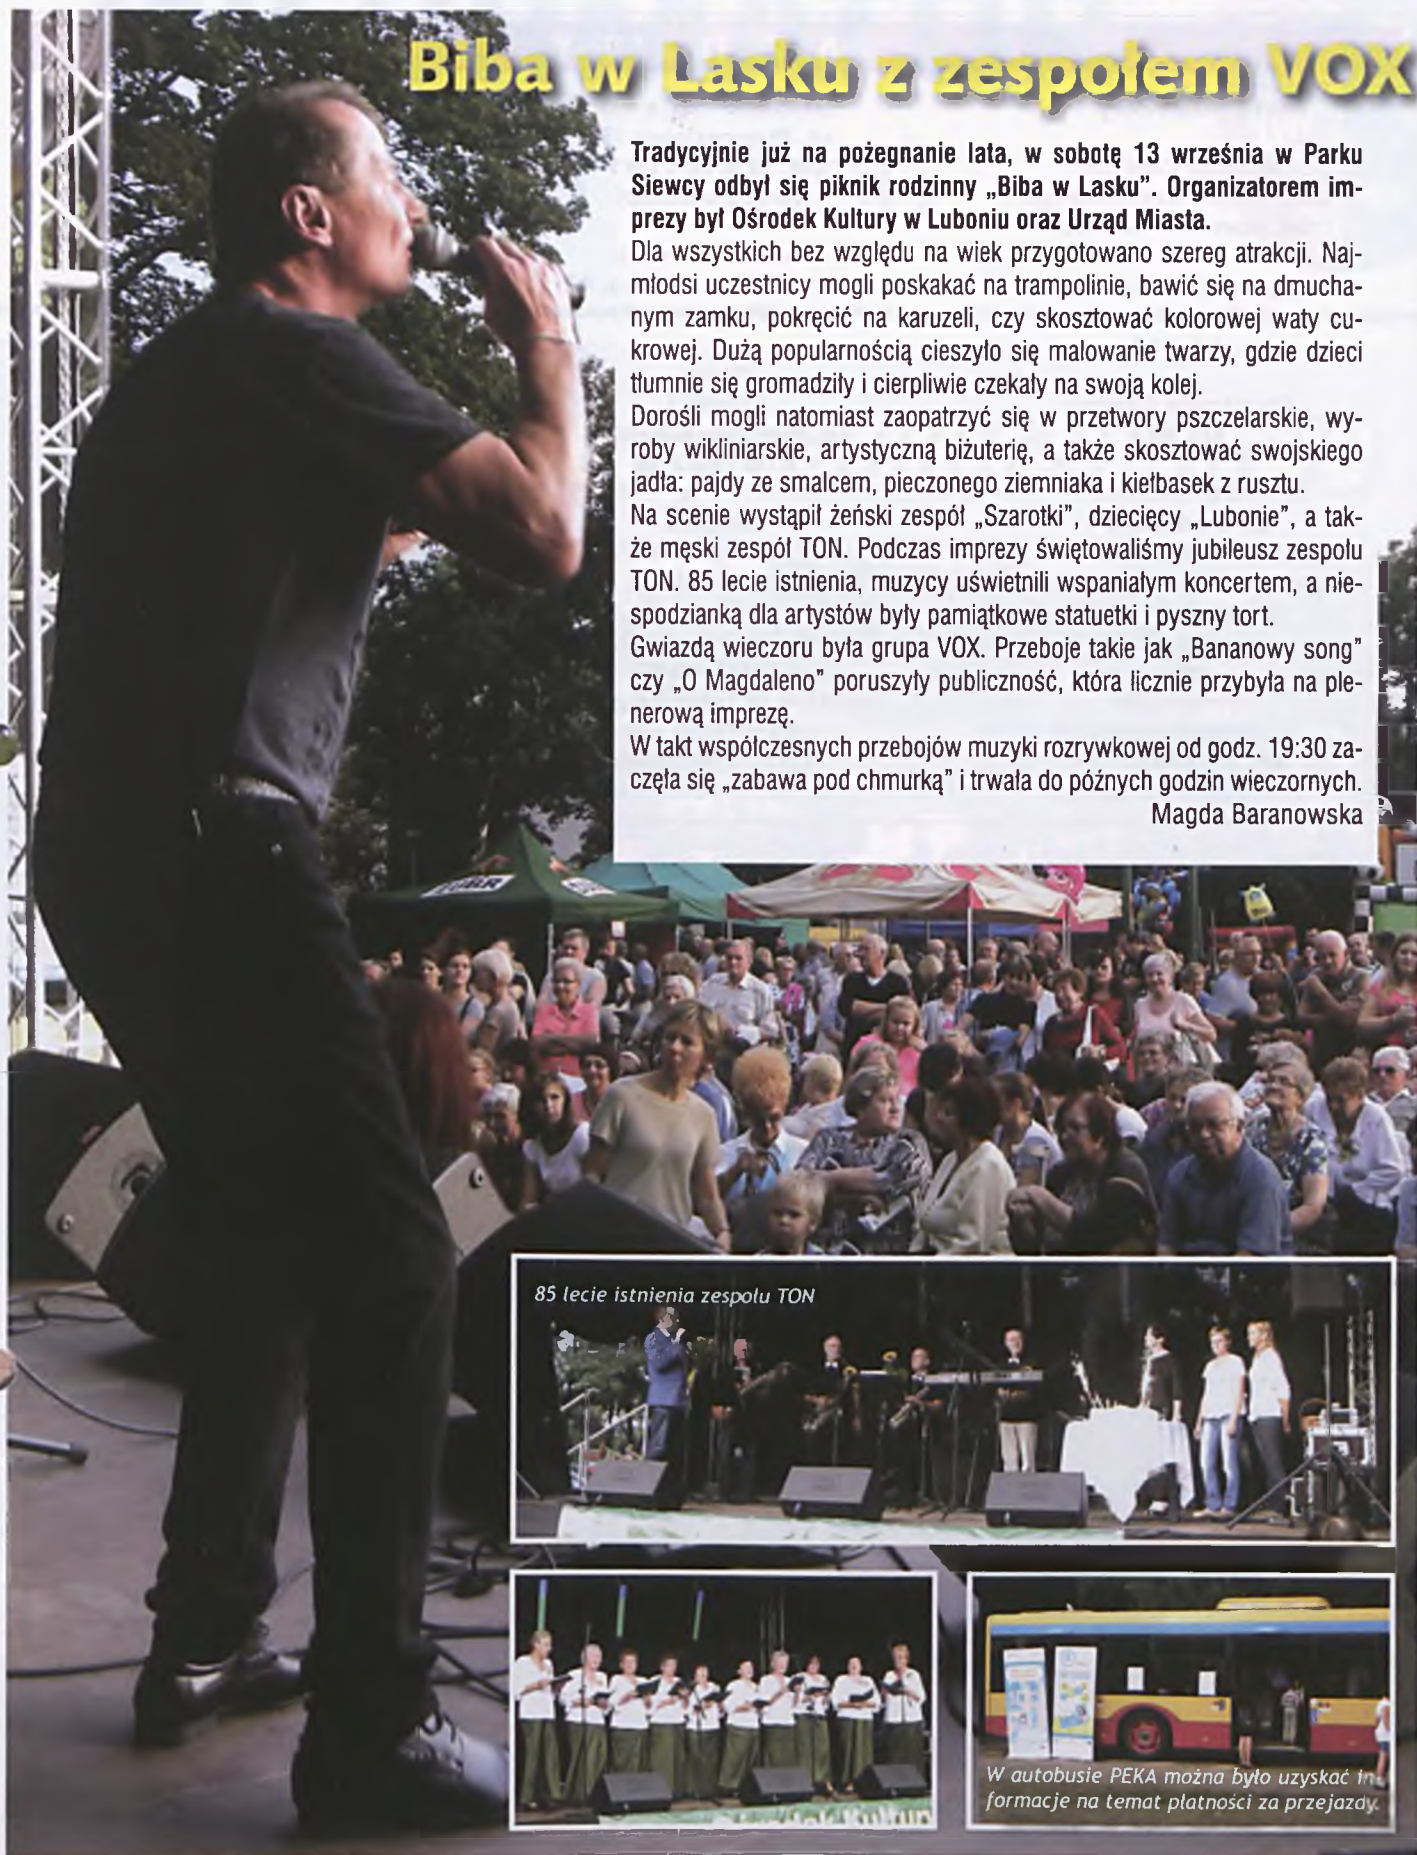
Biba w Lasku z zespołem VOX

Tradycyjnie już na pożegnanie lata, w sobotę 13 września w Parku Siewcy odbył się piknik rodzinny „Biba w Lasku". Organizatorem imprezy był Ośrodek Kultury w Luboniu oraz Urząd Miasta.
Dla wszystkich bez względu na wiek przygotowano szereg atrakcji. Najmłodsi uczestnicy mogli poskakać na trampolinie, bawić się na dmuchanym zamku, pokręcić na karuzeli, czy skosztować kolorowej waty cukrowej. Dużą popularnością cieszyło się malowanie twarzy, gdzie dzieci tłumnie się gromadziły i cierpliwie czekały na swoją kolej.
Dorośli mogli natomiast zaopatrzyć się w przetwory pszczelarskie, wyroby wikliniarskie, artystyczną biżuterię, a także skosztować swojskiego jadła: pajdy ze smalcem, pieczonego ziemniaka i kiełbasek z rusztu.
Na scenie wystąpił żeński zespół „Szarotki", dziecięcy „Lubonie", a także męski zespół TON. Podczas imprezy świętowaliśmy jubileusz zespołu TON. 85 lecie istnienia, muzycy uświetnili wspaniałym koncertem, a niespodzianką dla artystów były pamiątkowe statuetki i pyszny tort.
Gwiazdą wieczoru była grupa VOX. Przeboje takie jak „Bananowy song" czy „O Magdaleno" poruszyły publiczność, która licznie przybyła na plenerową imprezę.
W takt współczesnych przebojów muzyki rozrywkowej od godz. 19:30 zaczęła się „zabawa pod chmurką" i trwała do późnych godzin wieczornych.
Magda Baranowska

85 lecie istnienia zespołu TON

W autobusie PEKA można było uzyskać informacje na temat płatności za przejazdy.